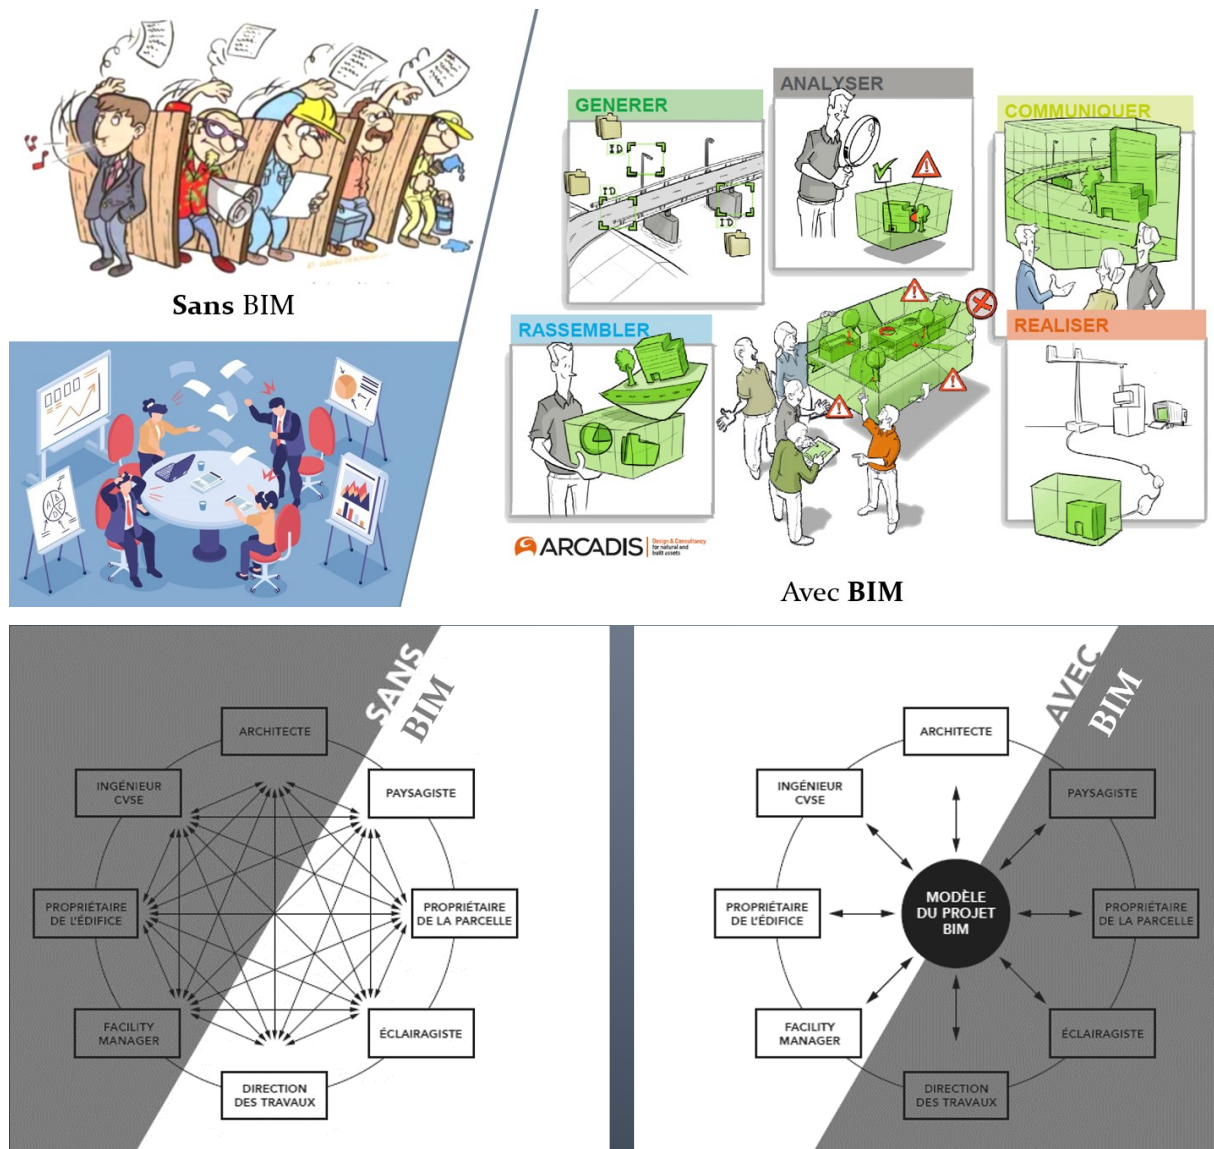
Sans BIM

GENERER

ID

ID

ID

ANALYSER

COMMUNIQUER

RASSEMBLER

REALISER

ARCADIS Design & Consultancy for natural and built assets

Avec BIM

SANS BIM

ARCHITECTE

INGÉNIEUR CVSE

PAYSAGISTE

PROPRIÉTAIRE DE L'ÉDIFICE

PROPRIÉTAIRE DE LA PARCELLE

FACILITY MANAGER

ÉCLAIRAGISTE

DIRECTION DES TRAVAUX

AVEC BIM

ARCHITECTE

INGÉNIEUR CVSE

PAYSAGISTE

PROPRIÉTAIRE DE L'ÉDIFICE

MODÈLE DU PROJET BIM

PROPRIÉTAIRE DE LA PARCELLE

FACILITY MANAGER

ÉCLAIRAGISTE

DIRECTION DES TRAVAUX